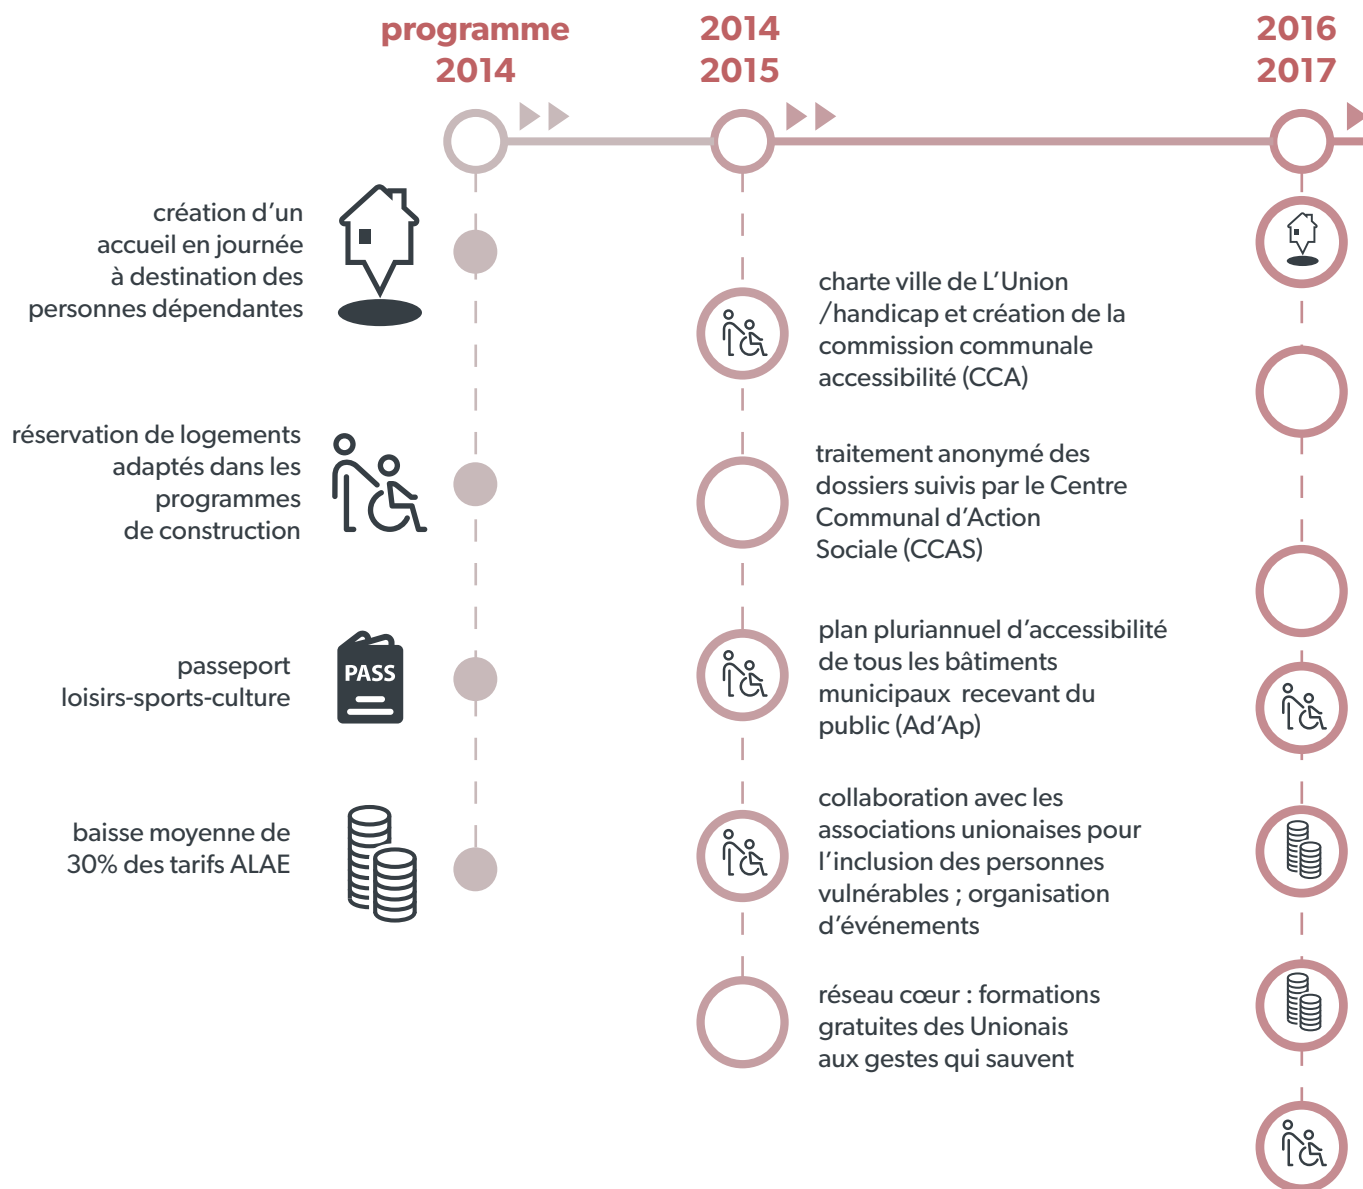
programme 2014

2014 2015

2016 2017

création d'un accueil en journée à destination des personnes dépendantes

réservation de logements adaptés dans les programmes de construction

PASS

passeport loisirs-sports-culture

baisse moyenne de 30% des tarifs ALAE

charte ville de L'Union /handicap et création de la commission communale accessibilité (CCA)

traitement anonymé des dossiers suivis par le Centre Communal d'Action Sociale (CCAS)

plan pluriannuel d'accessibilité de tous les bâtiments municipaux recevant du public (Ad'Ap)

collaboration avec les associations unionaises pour l'inclusion des personnes vulnérables ; organisation d'événements

réseau cœur : formations gratuites des Unionais aux gestes qui sauvent